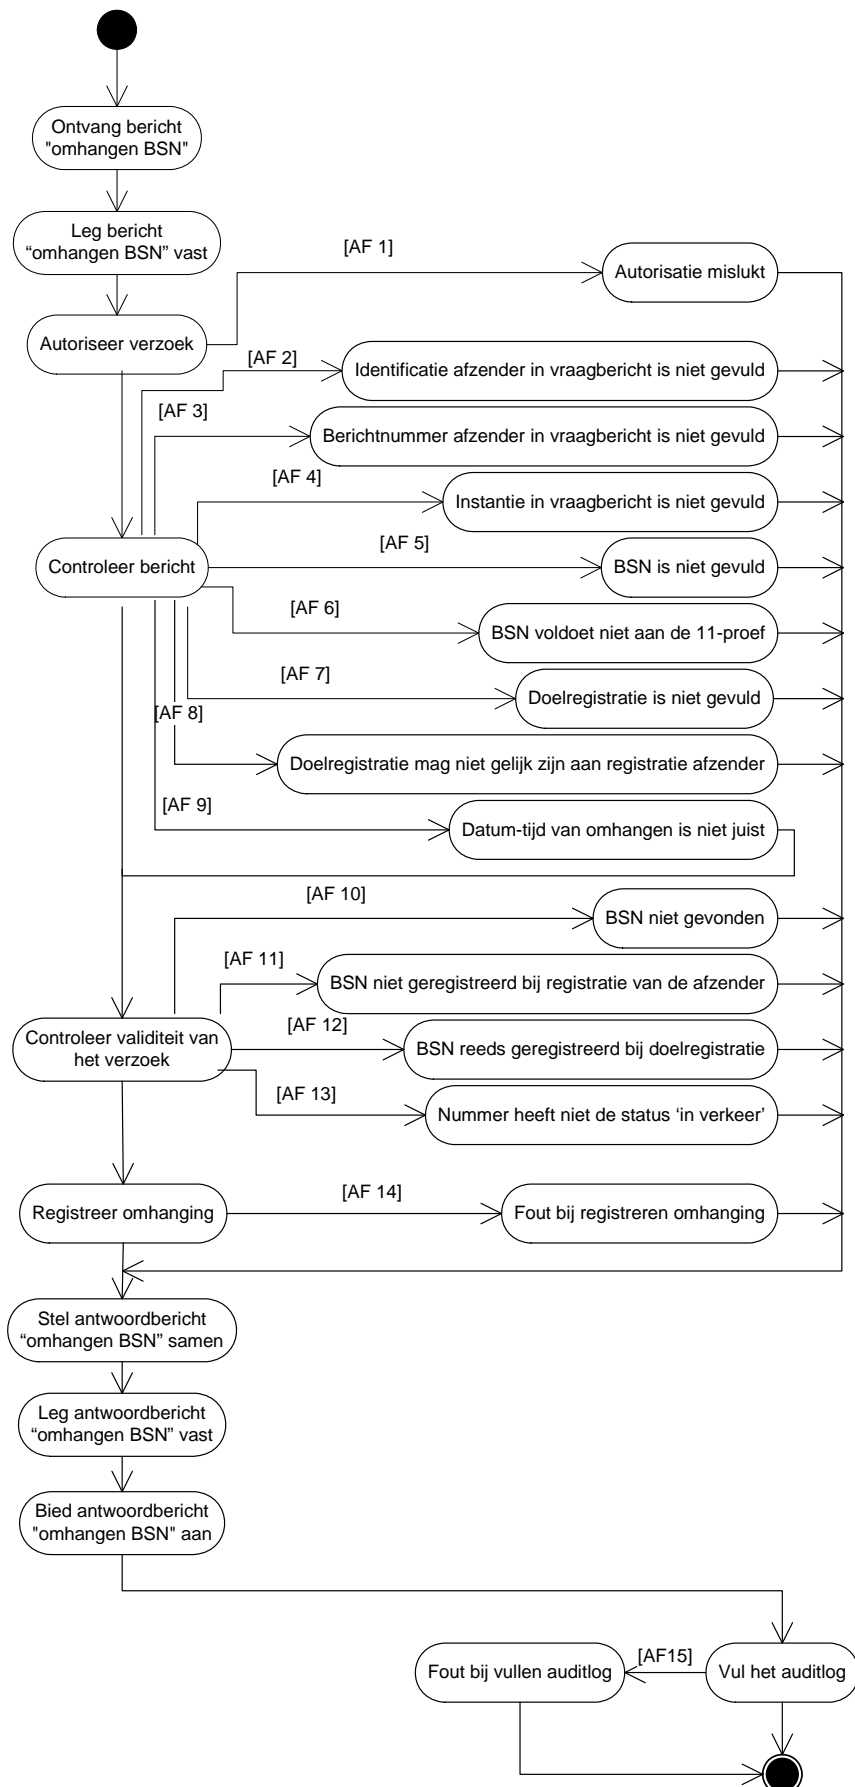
Ontvang bericht "omhangen BSN"

Leg bericht "omhangen BSN" vast

[AF 1]

Autorisatie mislukt

Autoriseer verzoek

[AF 2]

Identificatie afzender in vraagbericht is niet gevuld

[AF 3]

Berichtnummer afzender in vraagbericht is niet gevuld

[AF 4]

Instantie in vraagbericht is niet gevuld

[AF 5]

Controleer bericht

BSN is niet gevuld

[AF 6]

BSN voldoet niet aan de 11-proef

[AF 7]

Doelregistratie is niet gevuld

[AF 8]

Doelregistratie mag niet gelijk zijn aan registratie afzender

[AF 9]

Datum-tijd van omhangen is niet juist

[AF 10]

BSN niet gevonden

[AF 11]

BSN niet geregistreerd bij registratie van de afzender

[AF 12]

Controleer validiteit van het verzoek

BSN reeds geregistreerd bij doelregistratie

[AF 13]

Nummer heeft niet de status 'in verkeer'

[AF 14]

Registreer omhanging

Fout bij registreren omhanging

Stel antwoordbericht "omhangen BSN" samen

Leg antwoordbericht "omhangen BSN" vast

Bied antwoordbericht "omhangen BSN" aan

[AF15]

Fout bij vullen auditlog

Vul het auditlog